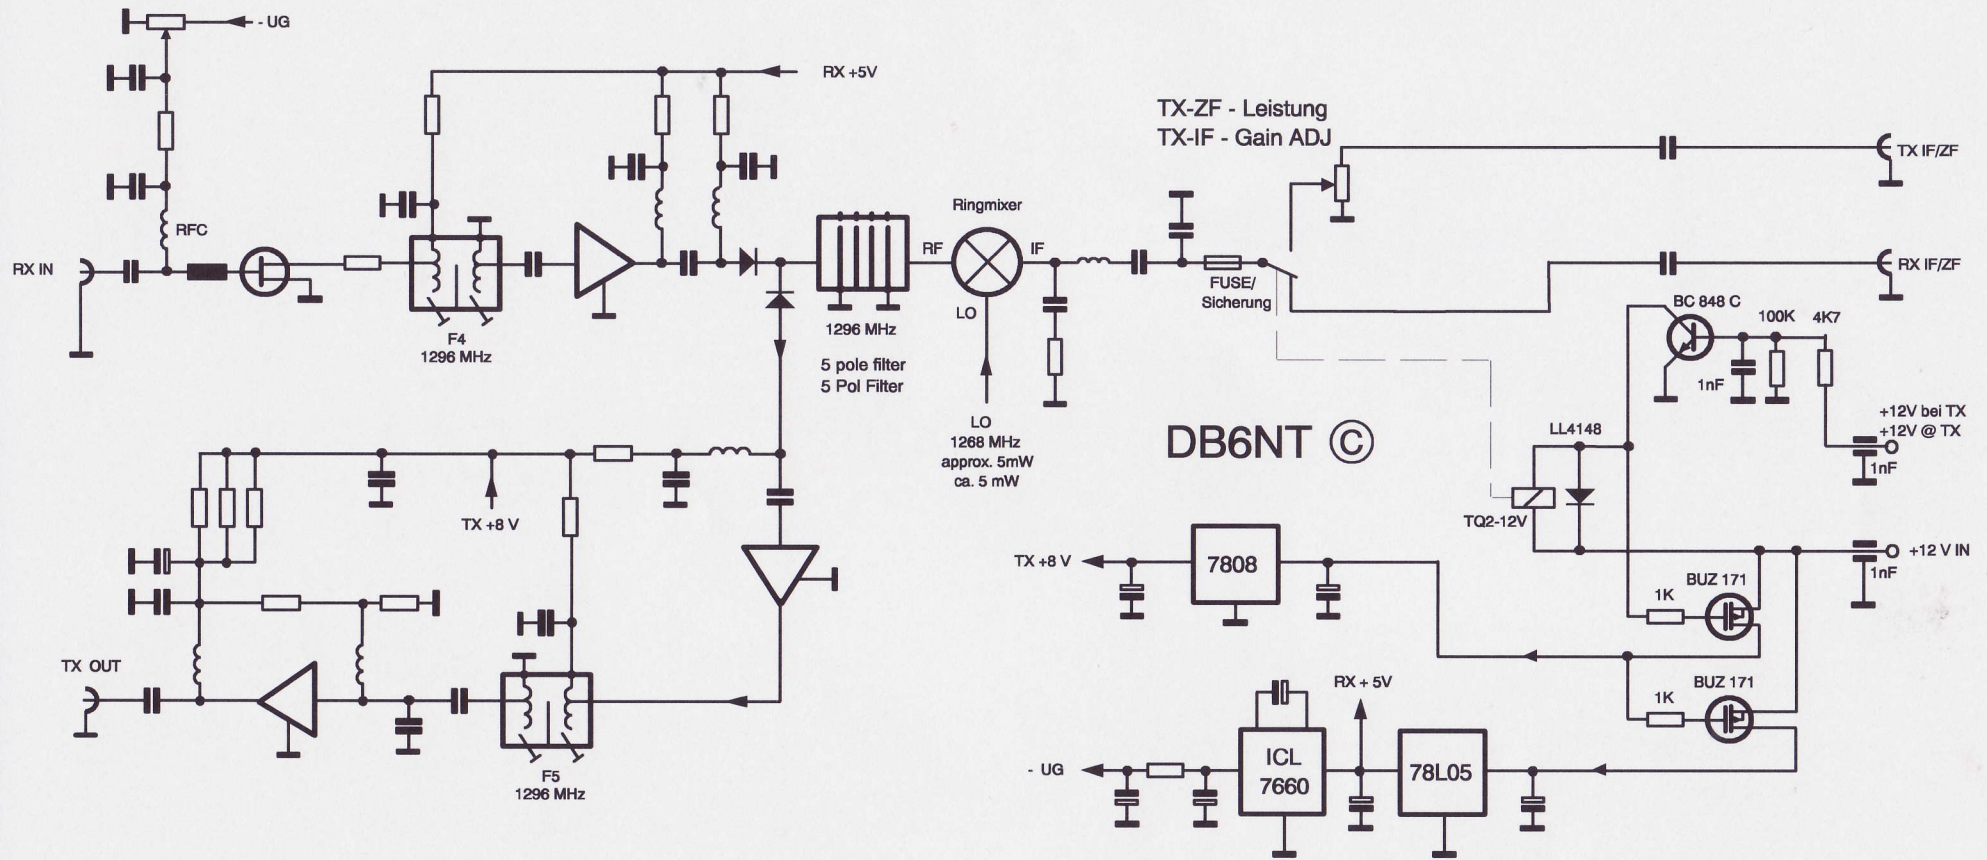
- UG

RX +5V

TX-ZF - Leistung
TX-IF - Gain ADJ

TX IF/ZF

RFC

RX IN

F4
1296 MHz

1296 MHz

5 pole filter
5 Pol Filter

Ringmixer

RF

IF

LO

LO
1268 MHz
approx. 5mW
ca. 5 mW

FUSE/
Sicherung

RX IF/ZF

BC 848 C

100K

4K7

1nF

+12V bei TX
+12V @ TX

1nF

DB6NT ©

LL4148

TQ2-12V

+12 V IN

1nF

TX +8 V

TX +8 V

7808

BUZ 171

1K

BUZ 171

1K

TX OUT

F5
1296 MHz

RX + 5V

- UG

ICL
7660

78L05